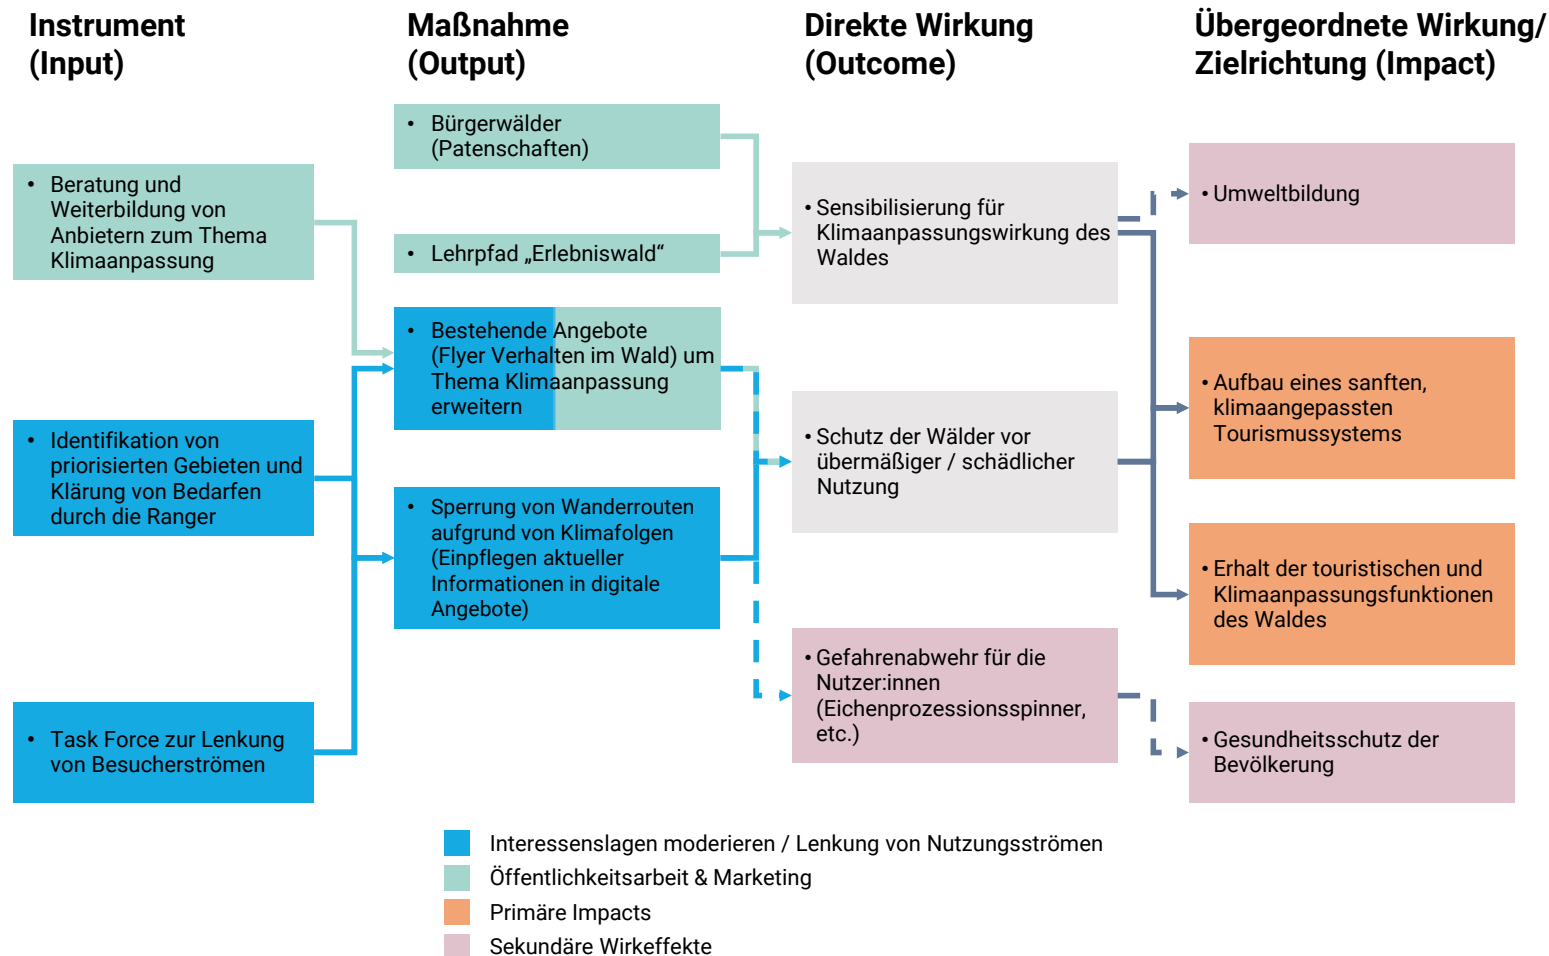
Instrument (Input)

Maßnahme (Output)

Direkte Wirkung (Outcome)

Übergeordnete Wirkung/ Zielrichtung (Impact)

• Beratung und Weiterbildung von Anbietern zum Thema Klimaanpassung

• Identifikation von priorisierten Gebieten und Klärung von Bedarfen durch die Ranger

• Task Force zur Lenkung von Besucherströmen

• Bürgerwälder (Patenschaften)

• Lehrpfad „Erlebniswald“

• Bestehende Angebote (Flyer Verhalten im Wald) um Thema Klimaanpassung erweitern

• Sperrung von Wanderrouten aufgrund von Klimafolgen (Einpflegen aktueller Informationen in digitale Angebote)

• Sensibilisierung für Klimaanpassungswirkung des Waldes

• Schutz der Wälder vor übermäßiger / schädlicher Nutzung

• Gefahrenabwehr für die Nutzer:innen (Eichenprozessionsspinner, etc.)

• Umweltbildung

• Aufbau eines sanften, klimaangepassten Tourismussystems

• Erhalt der touristischen und Klimaanpassungsfunktionen des Waldes

• Gesundheitsschutz der Bevölkerung

Interessenslagen moderieren / Lenkung von Nutzungsströmen
Öffentlichkeitsarbeit & Marketing
Primäre Impacts
Sekundäre Wirkeffekte